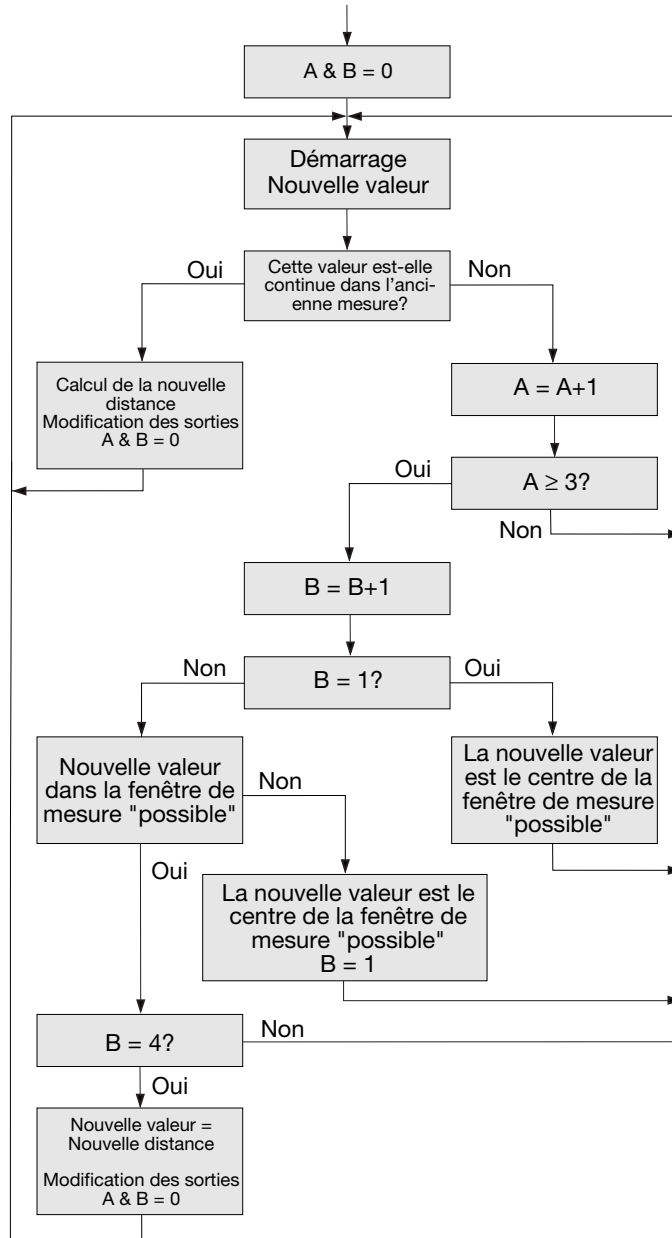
A & B = 0

Démarrage
Nouvelle valeur

Oui

Cette valeur est-elle continue dans l'ancienne mesure?

Non

Calcul de la nouvelle distance
Modification des sorties
A & B = 0

A = A+1

Oui

A ≥ 3?

Non

B = B+1

Non

B = 1?

Oui

Nouvelle valeur dans la fenêtre de mesure "possible"

Non

La nouvelle valeur est le centre de la fenêtre de mesure "possible"

Oui

La nouvelle valeur est le centre de la fenêtre de mesure "possible"
B = 1

B = 4?

Non

Oui

Nouvelle valeur = Nouvelle distance

Modification des sorties
A & B = 0